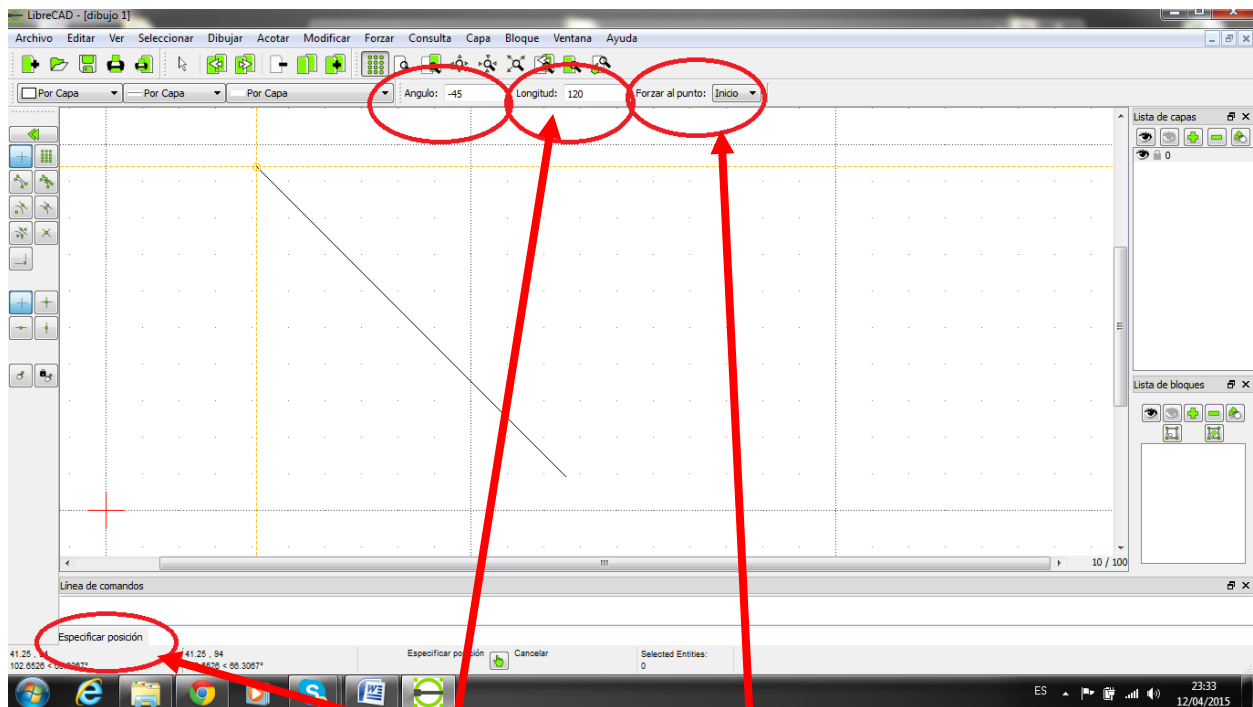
LibreCAD - [dibujo 1]

Archivo Editar Ver Seleccionar Dibujar Acotar Modificar Forzar Consulta Capa Bloque Ventana Ayuda

Por Capa
Por Capa
Por Capa
Angulo: -45
Longitud: 120
Forzar al punto: Inicio

Lista de capas
0

Lista de bloques

10 / 100

Línea de comandos

Especificar posición

41.25 , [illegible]
102.6526 < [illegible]
41.25 , 94
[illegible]526 < 66.3067°
Especificar posición
Cancelar
Selected Entities:
0

ES
23:33
12/04/2015